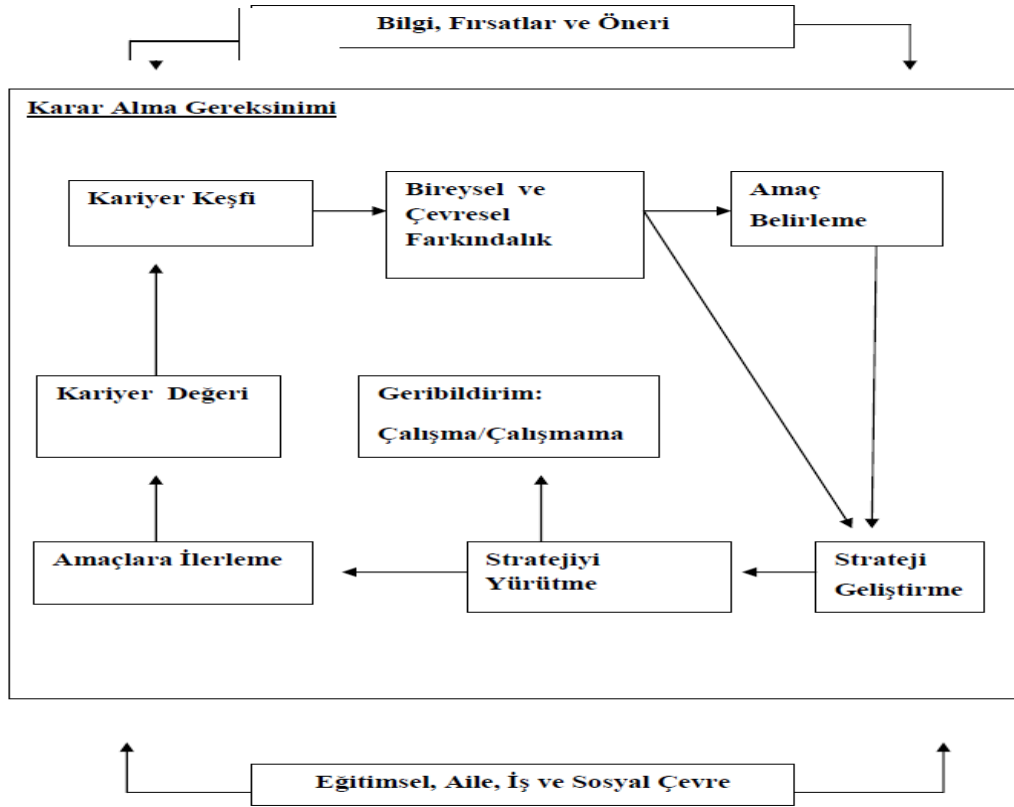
Bilgi, Fırsatlar ve Öneri

Karar Alma Gereksinimi

Kariyer Keşfi

Bireysel ve Çevresel Farkındalık

Amaç Belirleme

Kariyer Değeri

Geribildirim: Çalışma/Çalışmama

Amaçlara İlerleme

Stratejiyi Yürütme

Strateji Geliştirme

Eğitimsel, Aile, İş ve Sosyal Çevre